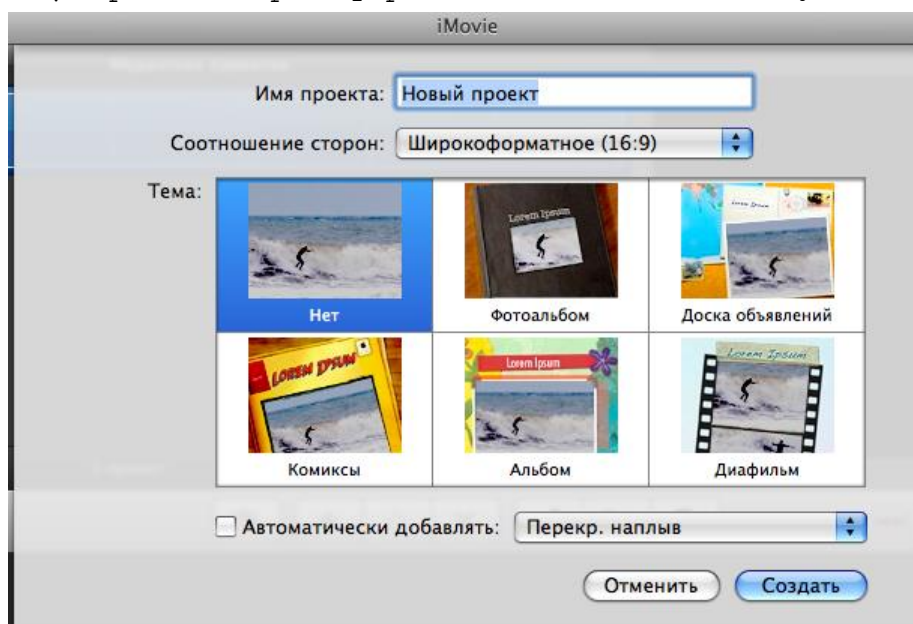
iMovie

Имя проекта: Новый проект

Соотношение сторон: Широкоформатное (16:9)

Тема:

Lorem Ipsum

Lorem Ipsum

Нет

Фотоальбом

Доска объявлений

LOREM IPSUM

Lorem Ipsum

Lorem Ipsum

Комиксы

Альбом

Диафильм

Автоматически добавлять: Перекр. наплыв

Отменить

Создать